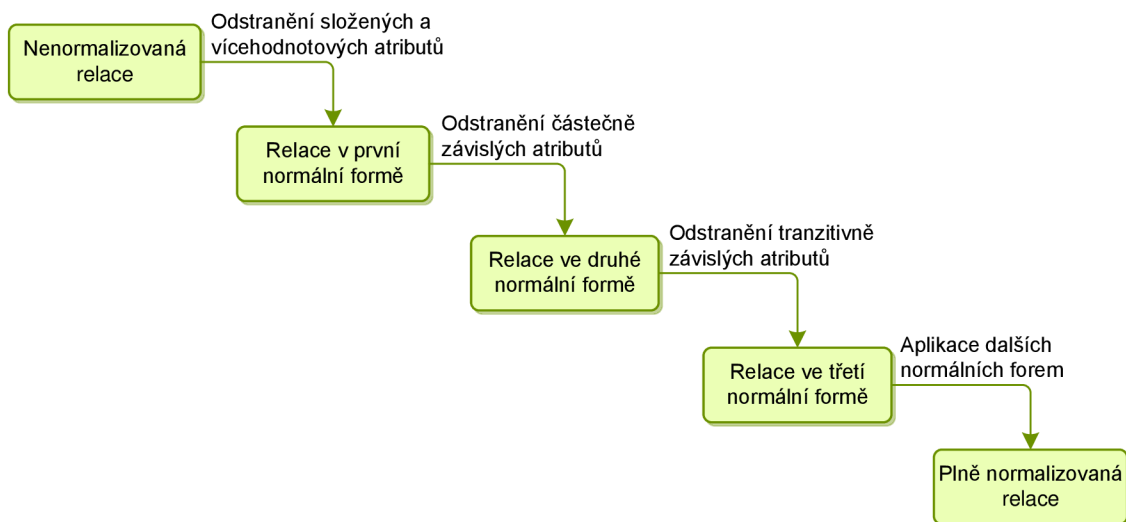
Nenormalizovaná relace

Odstranění složených a vícehodnotových atributů

Relace v první normální formě

Odstranění částečně závislých atributů

Relace ve druhé normální formě

Odstranění tranzitivně závislých atributů

Relace ve třetí normální formě

Aplikace dalších normálních forem

Plně normalizovaná relace